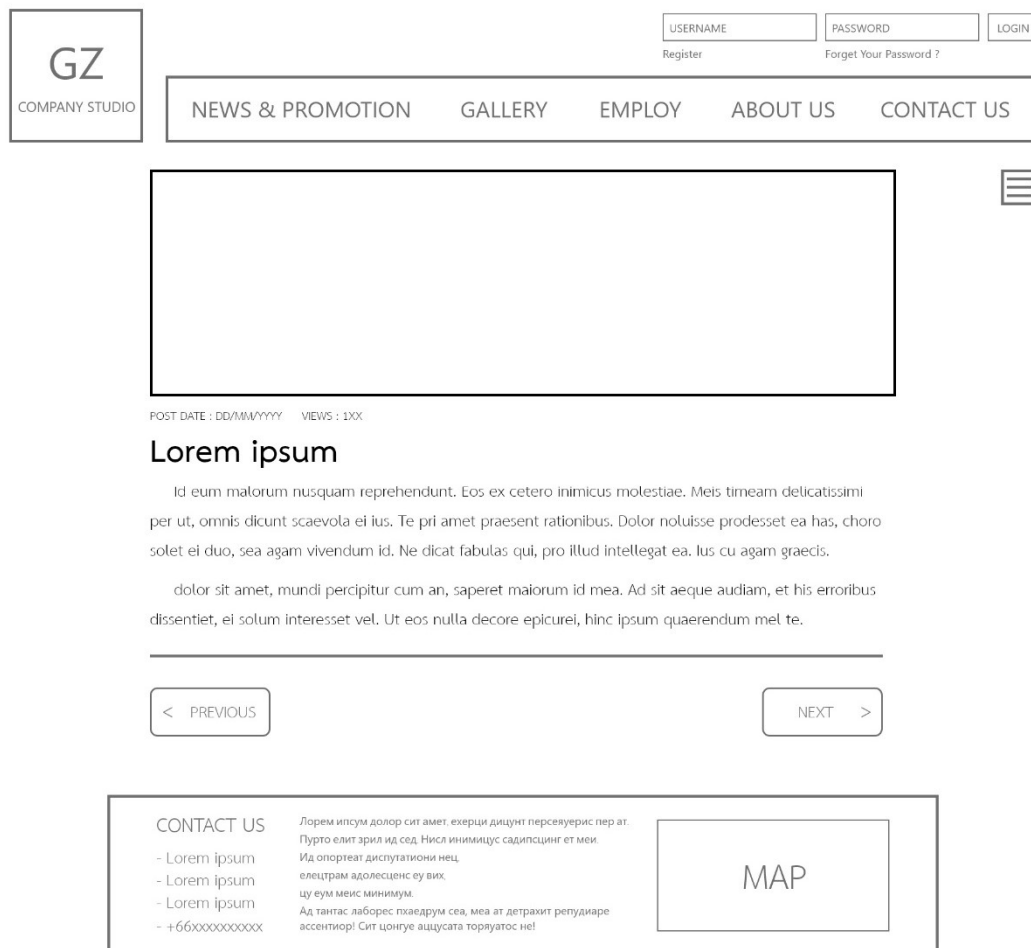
GZ
COMPANY STUDIO

USERNAME
PASSWORD
LOGIN
Register
Forget Your Password ?

NEWS & PROMOTION GALLERY EMPLOY ABOUT US CONTACT US

POST DATE : DD/MM/YYYY VIEWS : 1XX

Lorem ipsum

Id eum malorum nusquam reprehendunt. Eos ex cetero inimicus molestiae. Meis timeam delicatissimi per ut, omnis dicunt scaevola ei ius. Te pri amet praesent rationibus. Dolor noluisse prodesset ea has, choro solet ei duo, sea agam vivendum id. Ne dicat fabulas qui, pro illud intellegat ea. Ius cu agam graecis.

dolor sit amet, mundi percipitur cum an, saperet maiorum id mea. Ad sit aeque audiam, et his erroribus dissentiet, ei solum interesset vel. Ut eos nulla decore epicurei, hinc ipsum quaerendum mel te.

< PREVIOUS
NEXT >

CONTACT US
- Lorem ipsum
- Lorem ipsum
- Lorem ipsum
- +66XXXXXXXXX

Лорем ипсум долор сит амет, ехерци дицунт персеяуерис пер ат. Пурто елит зрил ид сед. Нисл инимицус садипсцинг ет меи. Ид опортеат диспутатиони нец, елецтрам адолесценс еу вих, цу еум меис минимум. Ад тантас лаборес пхаедрум сеа, меа ат детрахит репудиаре ассентиор! Сит цонгуе аццусата торяуатос не!

MAP